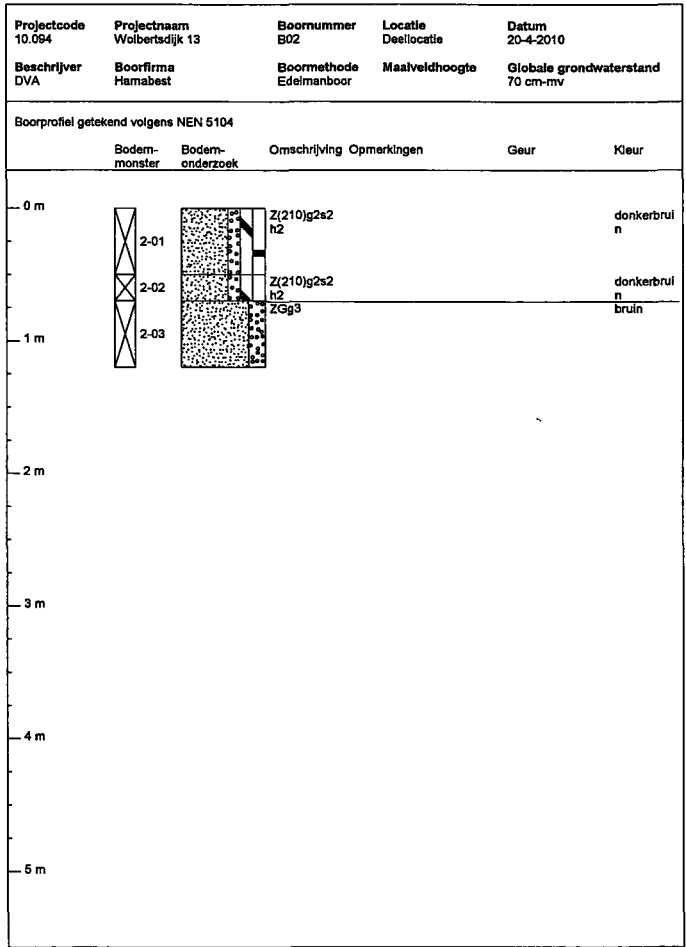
Projectcode
10.094

Projectnaam
Wolbertsdijk 13

Boornummer
B02

Locatie
Deellocatie

Datum
20-4-2010

Beschrijver
DVA

Boorfirma
Hamabest

Boormethode
Edelmanboor

Maaiveldhoogte

Globale grondwaterstand
70 cm-mv

Boorprofiel getekend volgens NEN 5104

Bodem-monster

Bodem-onderzoek

Omschrijving

Opmerkingen

Geur

Kleur

0 m

2-01

Z(210)g2s2 h2

donkerbruin

2-02

Z(210)g2s2 h2

donkerbruin

2-03

ZGg3

bruin

1 m

2 m

3 m

4 m

5 m